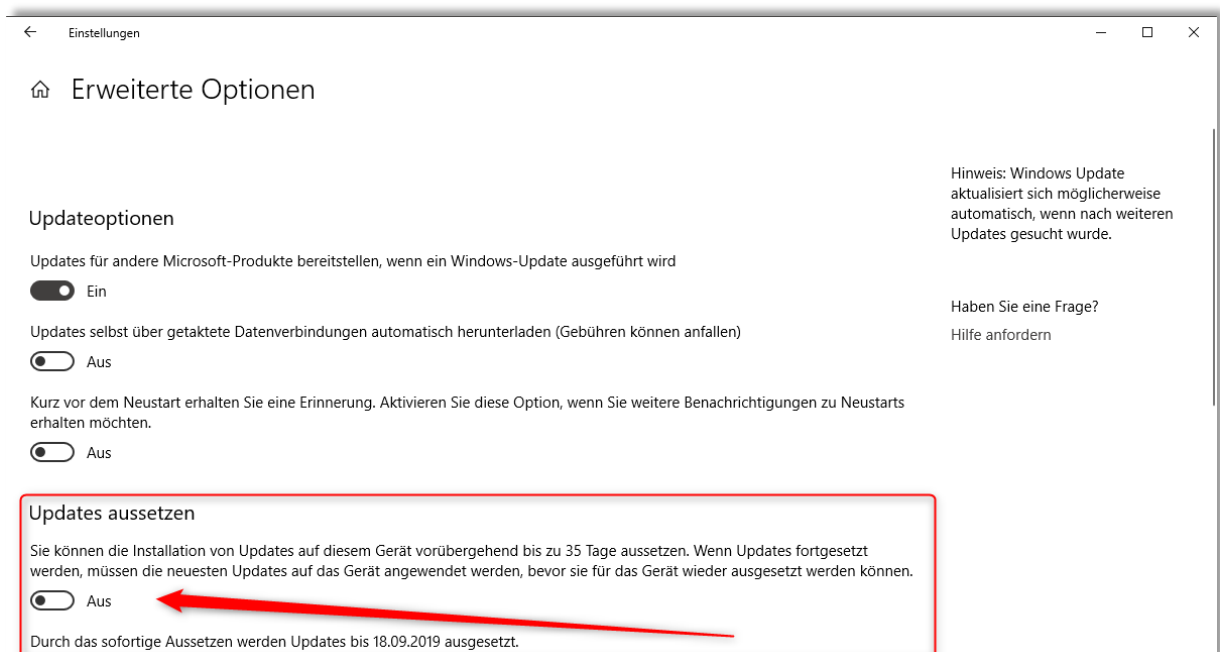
Einstellungen

Erweiterte Optionen

Updateoptionen

Updates für andere Microsoft-Produkte bereitstellen, wenn ein Windows-Update ausgeführt wird

Ein

Updates selbst über getaktete Datenverbindungen automatisch herunterladen (Gebühren können anfallen)

Aus

Kurz vor dem Neustart erhalten Sie eine Erinnerung. Aktivieren Sie diese Option, wenn Sie weitere Benachrichtigungen zu Neustarts erhalten möchten.

Aus

Updates aussetzen

Sie können die Installation von Updates auf diesem Gerät vorübergehend bis zu 35 Tage aussetzen. Wenn Updates fortgesetzt werden, müssen die neuesten Updates auf das Gerät angewendet werden, bevor sie für das Gerät wieder ausgesetzt werden können.

Aus

Durch das sofortige Aussetzen werden Updates bis 18.09.2019 ausgesetzt.

Hinweis: Windows Update aktualisiert sich möglicherweise automatisch, wenn nach weiteren Updates gesucht wurde.

Haben Sie eine Frage?

Hilfe anfordern